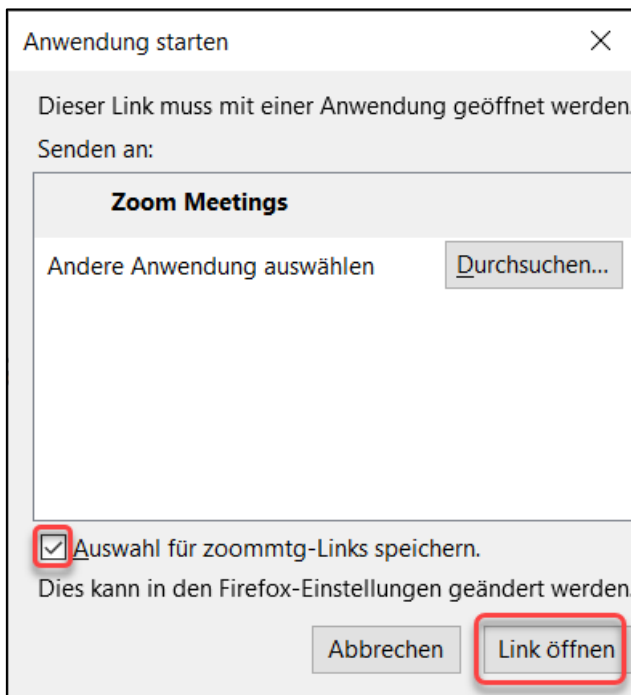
Anwendung starten ×

Dieser Link muss mit einer Anwendung geöffnet werden.

Senden an:

Zoom Meetings

Andere Anwendung auswählen

Durchsuchen...

Auswahl für zoommtg-Links speichern.

Dies kann in den Firefox-Einstellungen geändert werden.

Abbrechen

Link öffnen